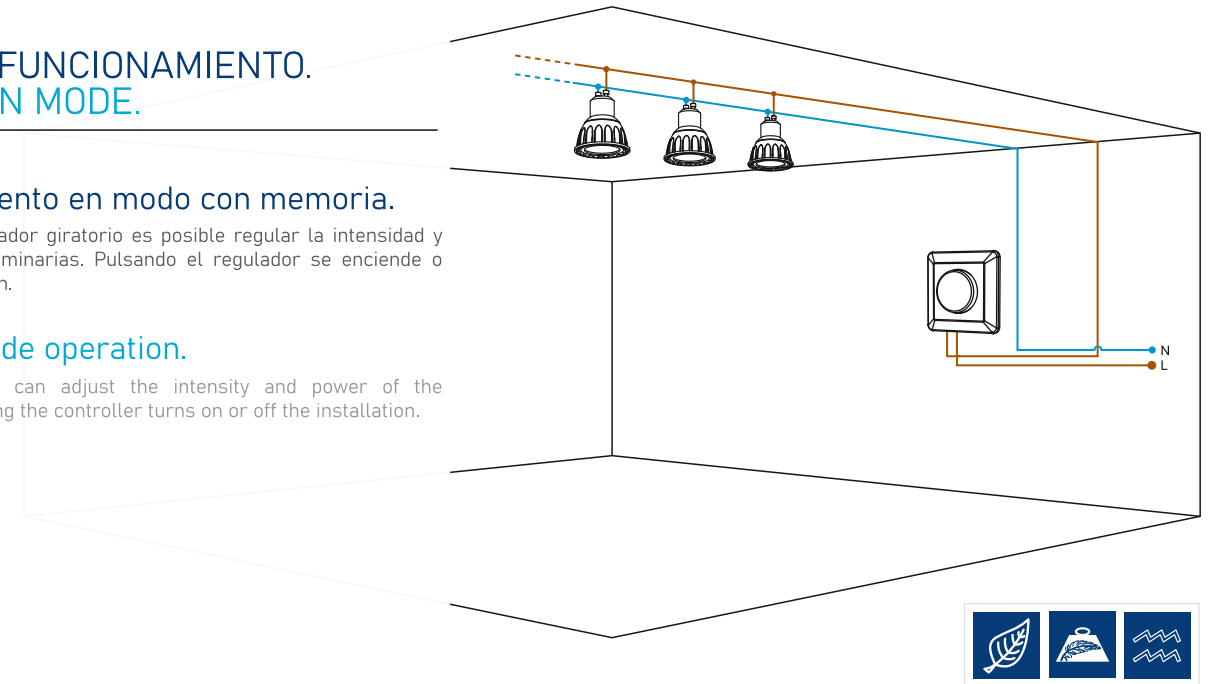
FUNCIONAMIENTO.
N MODE.

ento en modo con memoria.

ador giratorio es posible regular la intensidad y minarias. Pulsando el regulador se enciende o n.

de operation.

can adjust the intensity and power of the ng the controller turns on or off the installation.

N
L